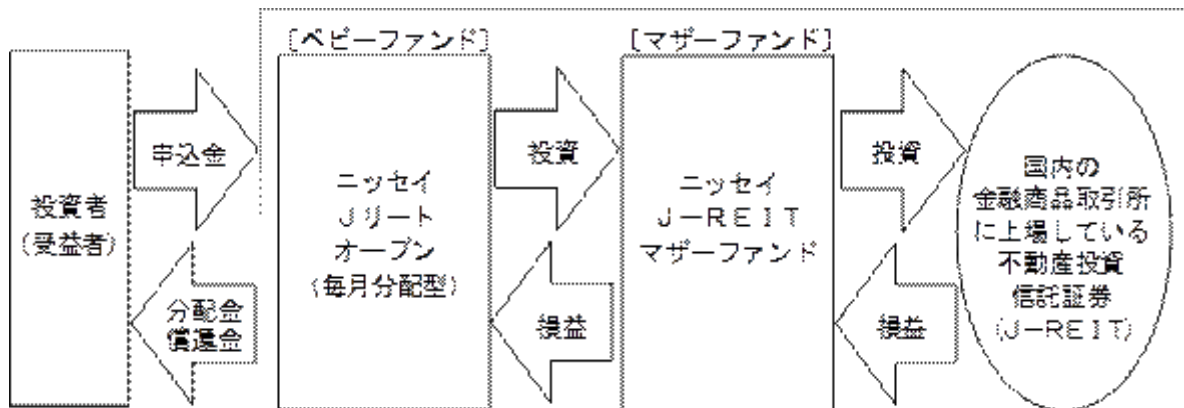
投資者
(受益者)

申込金

分配金
償還金

[ベビーファンド]

ニッセイ
Jリート
オープン
(毎月分配型)

投資

損益

[マザーファンド]

ニッセイ
J−REIT
マザーファンド

投資

損益

国内の
金融商品取引所
に上場している
不動産投資
信託証券
(J−REIT)